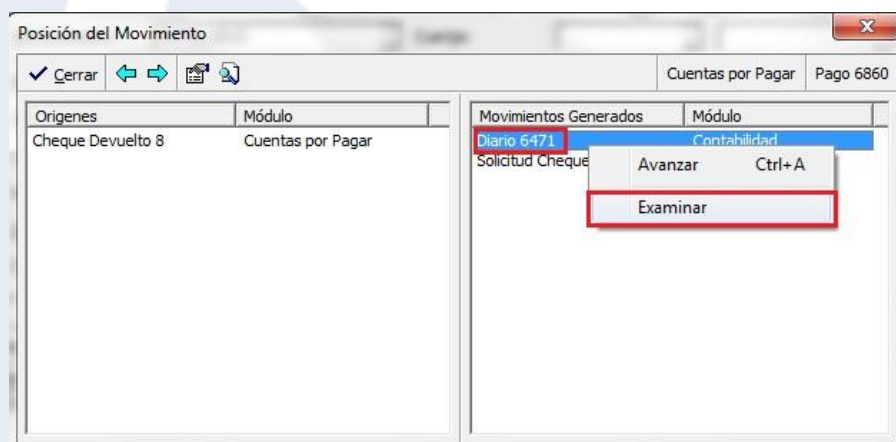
Posición del Movimiento

Cerrar

Cuentas por Pagar | Pago 6860

| Origenes | Módulo |
|---|---|
| Cheque Devuelto 8 | Cuentas por Pagar |

| Movimientos Generados | Módulo |
|---|---|
| Diario 6471 | Contabilidad |
| Solicitud Cheque | |

Avanzar Ctrl+A
Examinar